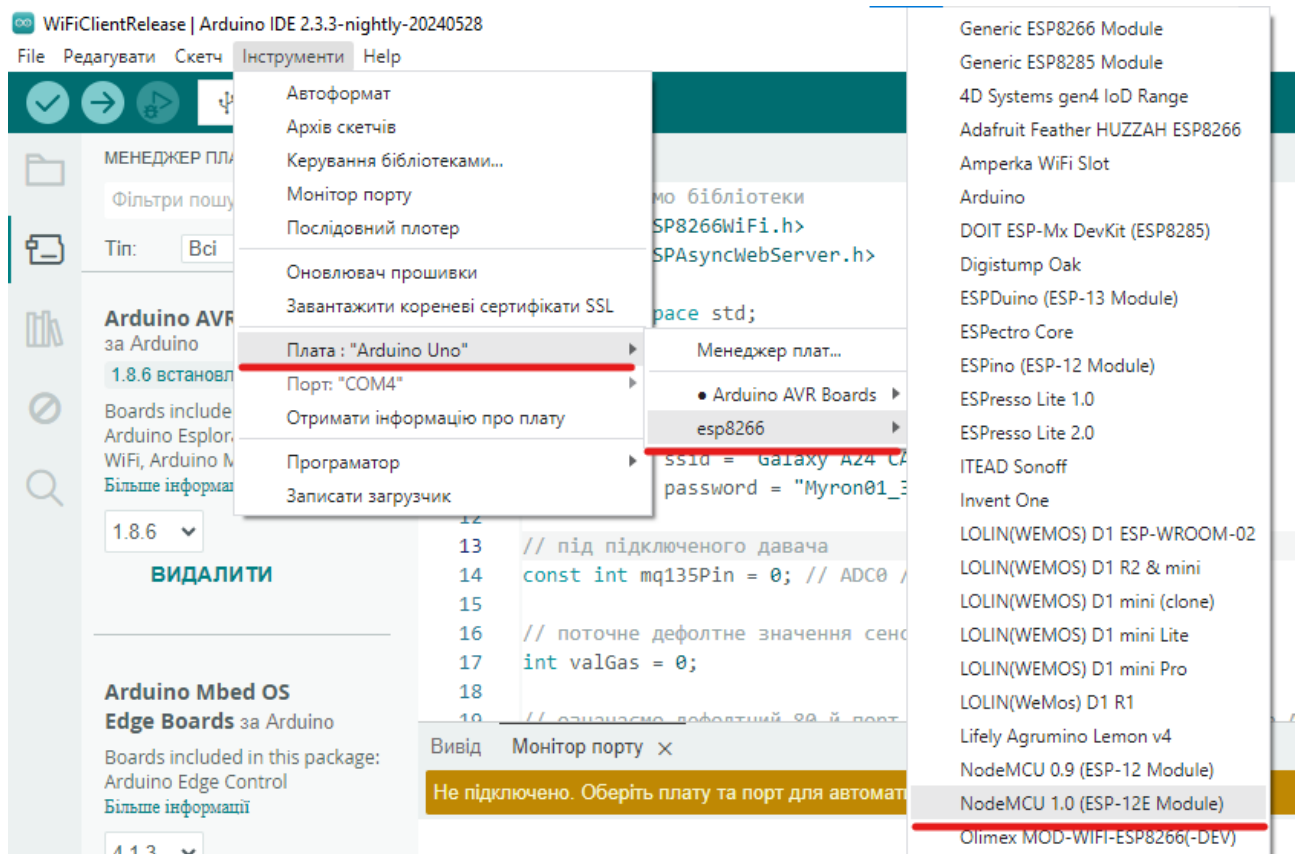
WiFiClientRelease | Arduino IDE 2.3.3-nightly-20240528

File Редагувати Скетч Інструменти Help

Автоформат
Архів скетчів
Керування бібліотеками...
Монітор порту
Послідовний плотер
Оновлювач прошивки
Завантажити кореневі сертифікати SSL
Плата : "Arduino Uno"
Порт: "COM4"
Отримати інформацію про плату
Програматор
Записати загрузчик

Менеджер плат...
• Arduino AVR Boards
esp8266

Generic ESP8266 Module
Generic ESP8285 Module
4D Systems gen4 IoD Range
Adafruit Feather HUZZAH ESP8266
Amperka WiFi Slot
Arduino
DOIT ESP-Mx DevKit (ESP8285)
Digistump Oak
ESPDuino (ESP-13 Module)
ESPectro Core
ESPino (ESP-12 Module)
ESPresso Lite 1.0
ESPresso Lite 2.0
ITEAD Sonoff
Invent One
LOLIN(WEMOS) D1 ESP-WROOM-02
LOLIN(WEMOS) D1 R2 & mini
LOLIN(WEMOS) D1 mini (clone)
LOLIN(WEMOS) D1 mini Lite
LOLIN(WEMOS) D1 mini Pro
LOLIN(WeMos) D1 R1
Lifely Agrumino Lemon v4
NodeMCU 0.9 (ESP-12 Module)
NodeMCU 1.0 (ESP-12E Module)
Olimex MOD-WIFI-ESP8266(-DEV)

МЕНЕДЖЕР ПЛА
Фільтри пошу
Тип: Всі

Arduino AVR
за Arduino
1.8.6 встановл
Boards include
Arduino Esplora
WiFi, Arduino M
Більше інформа
1.8.6
ВИДАЛИТИ

Arduino Mbed OS Edge Boards за Arduino
Boards included in this package: Arduino Edge Control
Більше інформації
4.1.3

мо бібліотеки
SP8266WiFi.h>
SPAsyncWebServer.h>
pace std;
ssid = "Galaxy A24 CA
password = "Myron01_3
12
13 // під підключеного давача
14 const int mq135Pin = 0; // ADC0 /
15
16 // поточне дефолтне значення сенс
17 int valGas = 0;
18
19 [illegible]

Вивід Монітор порту ×
Не підключено. Оберіть плату та порт для автомати